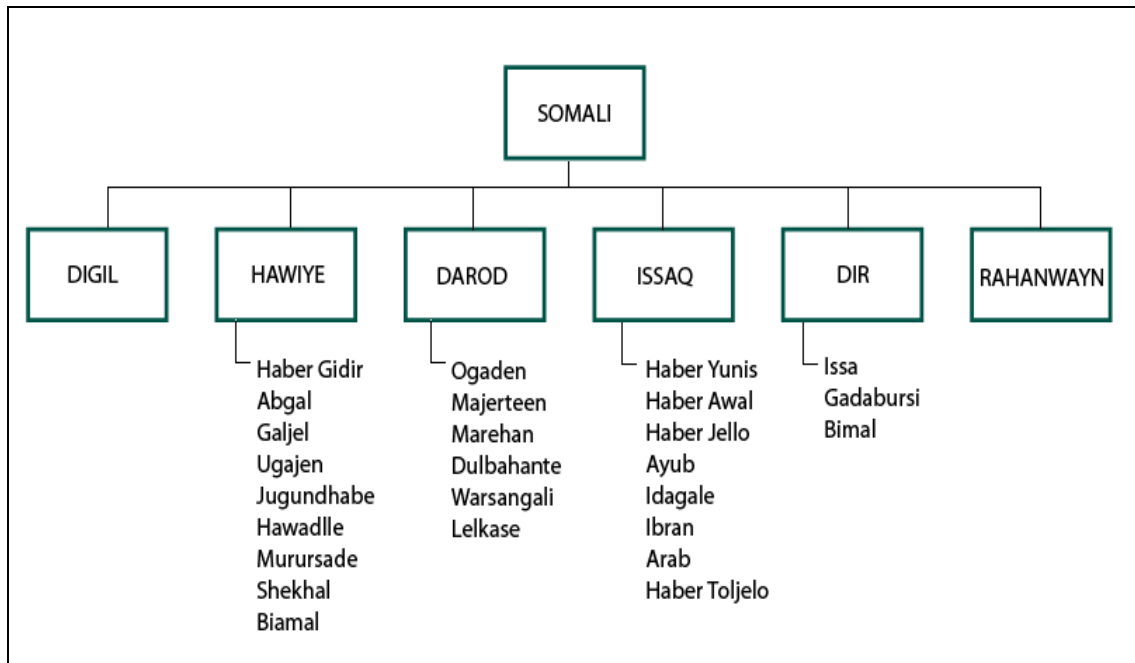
SOMALI

DIGIL

HAWIYE
Haber Gidir
Abgal
Galjel
Ugajen
Jugundhabe
Hawadlle
Murursade
Shekhal
Biamal

DAROD
Ogaden
Majerteen
Marehan
Dulbahante
Warsangali
Lelkase

ISSAQ
Haber Yunis
Haber Awal
Haber Jello
Ayub
Idagale
Ibran
Arab
Haber Toljelo

DIR
Issa
Gadabursi
Bimal

RAHANWAYN